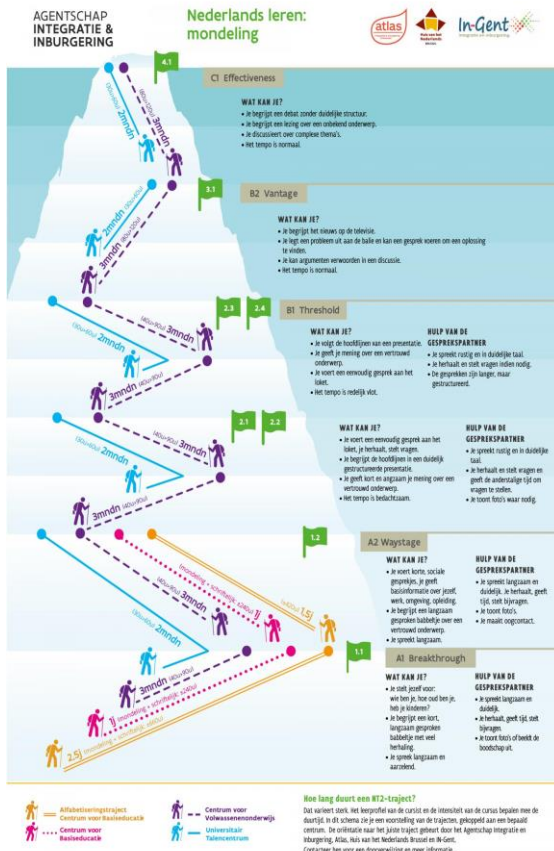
AGENTSCHAP INTEGRATIE & INBURGERING

Nederlands leren: mondeling

atlas

Huis van het Nederlands Brussel

In-Gent

4.1

C1 Effectiveness

WAT KAN JE?
• Je begrijpt een debat zonder duidelijke structuur.
• Je begrijpt een lezing over een onbekend onderwerp.
• Je discussieert over complexe thema's.
• Het tempo is normaal.

2mndn

3mndn

3.1

B2 Vantage

WAT KAN JE?
• Je begrijpt het nieuws op de televisie.
• Je legt een probleem uit aan de balie en kan een gesprek voeren om een oplossing te vinden.
• Je kan argumenten verwoorden in een discussie.
• Het tempo is normaal.

2mndn

3mndn

2.3

2.4

B1 Threshold

WAT KAN JE?
• Je volgt de hoofdlijnen van een presentatie.
• Je geeft je mening over een vertrouwd onderwerp.
• Je voert een eenvoudig gesprek aan het loket.
• Het tempo is redelijk vlot.

HULP VAN DE GESPREKSPARTNER
• Je spreekt rustig en in duidelijke taal.
• Je herhaalt en stelt vragen indien nodig.
• De gesprekken zijn langer, maar gestructureerd.

3mndn

2mndn

3mndn

2.1

2.2

WAT KAN JE?
• Je voert een eenvoudig gesprek aan het loket, je herhaalt, stelt vragen.
• Je begrijpt de hoofdlijnen in een duidelijk gestructureerde presentatie.
• Je geeft kort en angzaam je mening over een vertrouwd onderwerp.
• Het tempo is bedachtzaam.

HULP VAN DE GESPREKSPARTNER
• Je spreekt rustig en in duidelijke taal.
• Je herhaalt en stelt vragen en geeft de anderstalige tijd om vragen te stellen.
• Je toont foto's waar nodig.

3mndn

2mndn

3mndn

1.2

A2 Waystage

WAT KAN JE?
• Je voert korte, sociale gesprekjes, je geeft basisinformatie over jezelf, werk, omgeving, opleiding.
• Je begrijpt een langzaam gesproken babbeltje over een vertrouwd onderwerp.
• Je spreekt langzaam.

HULP VAN DE GESPREKSPARTNER
• Je spreekt langzaam en duidelijk. Je herhaalt, geeft tijd, stelt bijvragen.
• Je toont foto's.
• Je maakt oogcontact.

3mndn

1j

1,5j

2mndn

1.1

A1 Breakthrough

WAT KAN JE?
• Je stelt jezelf voor: wie ben je, hoe oud ben je, heb je kinderen?
• Je begrijpt een kort, langzaam gesproken babbeltje met veel herhaling.
• Je spreekt langzaam en aarzelend.

HULP VAN DE GESPREKSPARTNER
• Je spreekt langzaam en duidelijk.
• Je herhaalt, geeft tijd, stelt bijvragen.
• Je toont foto's of beeldt de boodschap uit.

3mndn

1j

2,5j

Alfabetiseringstraject Centrum voor Basiseducatie

Centrum voor Basiseducatie

Centrum voor Volwassenenonderwijs

Universitair Talencentrum

Hoe lang duurt een NT2-traject?
Dat varieert sterk. Het leerprofiel van de cursist en de intensiteit van de cursus bepalen mee de duurtijd. In dit schema zie je een voorstelling van de trajecten, gekoppeld aan een bepaald centrum. De oriëntatie naar het juiste traject gebeurt door het Agentschap Integratie en Inburgering, Atlas, Huis van het Nederlands Brussel en In-Gent.
Contacteer hen voor een doorverwijzing en meer informatie.